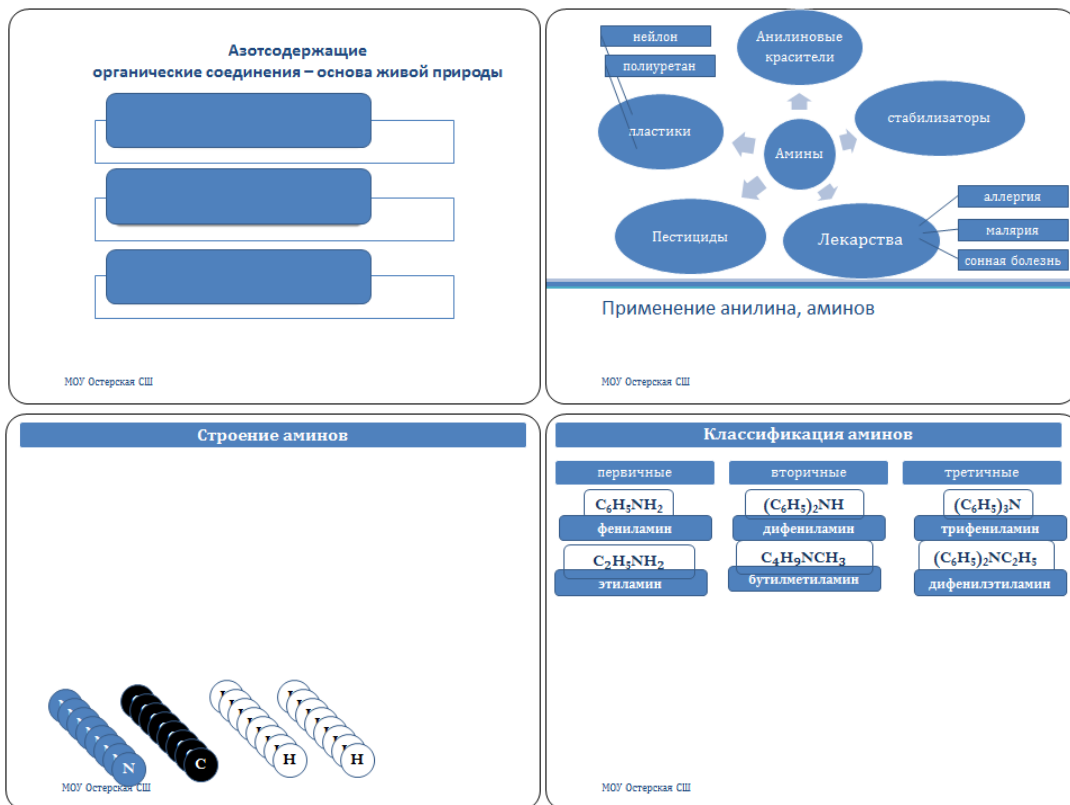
Азотсодержащие
органические соединения – основа живой природы

МОУ Остерская СШ

нейлон
полиуретан
Анилиновые красители
пластики
Амины
стабилизаторы
аллергия
Пестициды
Лекарства
малярия
сонная болезнь

Применение анилина, аминов

МОУ Остерская СШ

Строение аминов

N
C
H
H

МОУ Остерская СШ

Классификация аминов

| первичные | вторичные | третичные |
|---|---|---|
| $C_6H_5NH_2$ | $(C_6H_5)_2NH$ | $(C_6H_5)_3N$ |
| фениламин | дифениламин | трифениламин |
| $C_2H_5NH_2$ | $C_4H_9NCH_3$ | $(C_6H_5)_2NC_2H_5$ |
| этиламин | бутилметиламин | дифенилэтиламин |

МОУ Остерская СШ